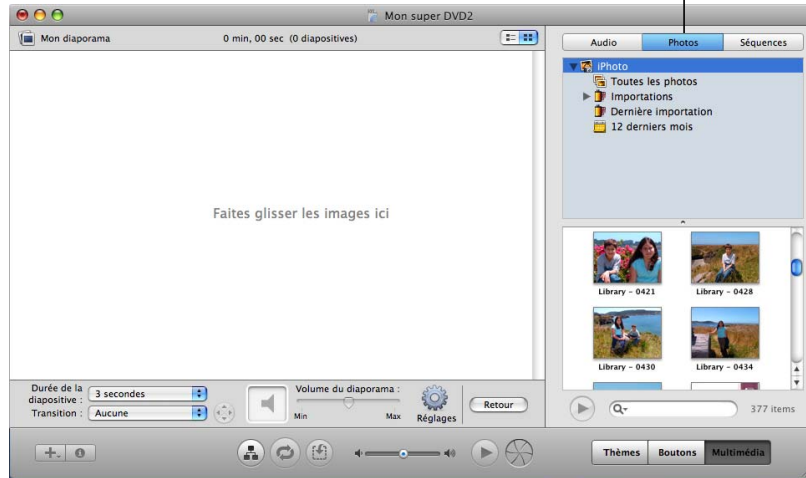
Mon super DVD2

Mon diaporama

0 min, 00 sec (0 diapositives)

Audio

Photos

Séquences

iPhoto

Toutes les photos

Importations

Dernière importation

12 derniers mois

Faites glisser les images ici

Library - 0421

Library - 0428

Library - 0430

Library - 0434

377 items

Durée de la diapositive :

3 secondes

Transition :

Aucune

Volume du diaporama :

Min

Max

Réglages

Retour

Thèmes

Boutons

Multimédia